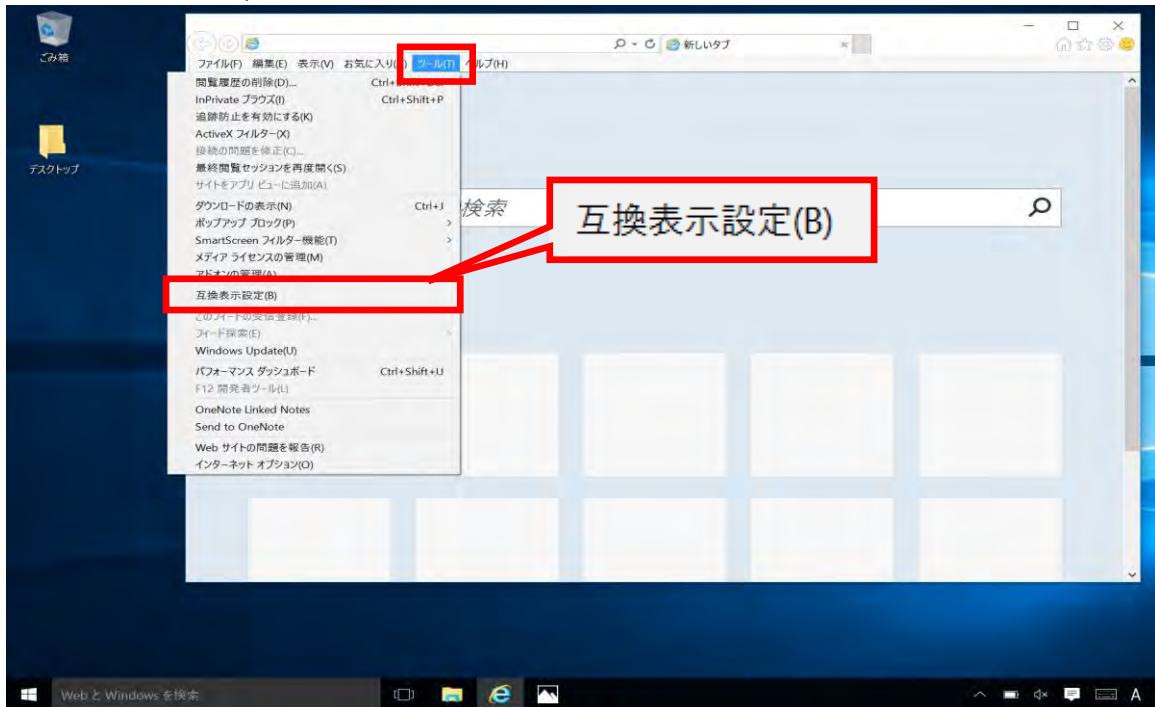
ごみ箱

デスクトップ

新しいタブ

ファイル(F) 編集(E) 表示(V) お気に入り(A) ツール(T) ヘルプ(H)

閲覧履歴の削除(D)... Ctrl+Shift+Del
InPrivate ブラウズ(I) Ctrl+Shift+P
追跡防止を有効にする(K)
ActiveX フィルター(X)
接続の問題を修正(C)...
最終閲覧セッションを再度開く(S)
サイトをアプリ ビューに追加(A)
ダウンロードの表示(N) Ctrl+J
ポップアップ ブロック(P)
SmartScreen フィルター機能(T)
メディア ライセンスの管理(M)
アドオンの管理(A)
互換表示設定(B)
このフィードの受信登録(F)...
フィード探索(E)
Windows Update(U)
パフォーマンス ダッシュボード Ctrl+Shift+U
F12 開発者ツール(L)
OneNote Linked Notes
Send to OneNote
Web サイトの問題を報告(R)
インターネット オプション(O)

検索

互換表示設定(B)

Web と Windows を検索

A